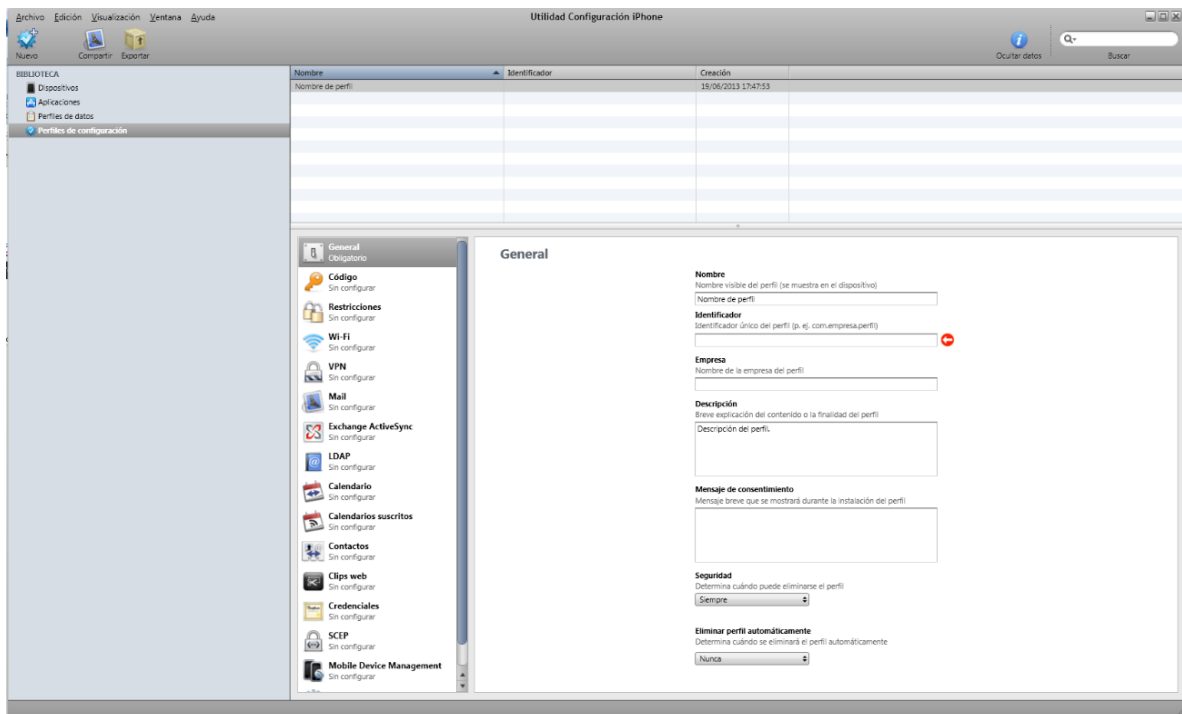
Archivo Edición Visualización Ventana Ayuda

Utilidad Configuración iPhone

Nuevo Compartir Exportar

Ocultar datos

Buscar

BIBLIOTECA
Dispositivos
Aplicaciones
Perfiles de datos
Perfiles de configuración

| Nombre | Identificador | Creación |
|---|---|---|
| Nombre de perfil | | 19/06/2013 17:47:53 |

General
Obligatorio

Código
Sin configurar

Restricciones
Sin configurar

Wi-Fi
Sin configurar

VPN
Sin configurar

Mail
Sin configurar

Exchange ActiveSync
Sin configurar

LDAP
Sin configurar

Calendario
Sin configurar

Calendarios suscritos
Sin configurar

Contactos
Sin configurar

Clips web
Sin configurar

Credenciales
Sin configurar

SCEP
Sin configurar

Mobile Device Management
Sin configurar

General

Nombre
Nombre visible del perfil (se muestra en el dispositivo)
Nombre de perfil

Identificador
Identificador único del perfil (p. ej. com.empresa.perfil)

Empresa
Nombre de la empresa del perfil

Descripción
Breve explicación del contenido o la finalidad del perfil
Descripción del perfil.

Mensaje de consentimiento
Mensaje breve que se mostrará durante la instalación del perfil

Seguridad
Determina cuándo puede eliminarse el perfil
Siempre

Eliminar perfil automáticamente
Determina cuándo se eliminará el perfil automáticamente
Nunca